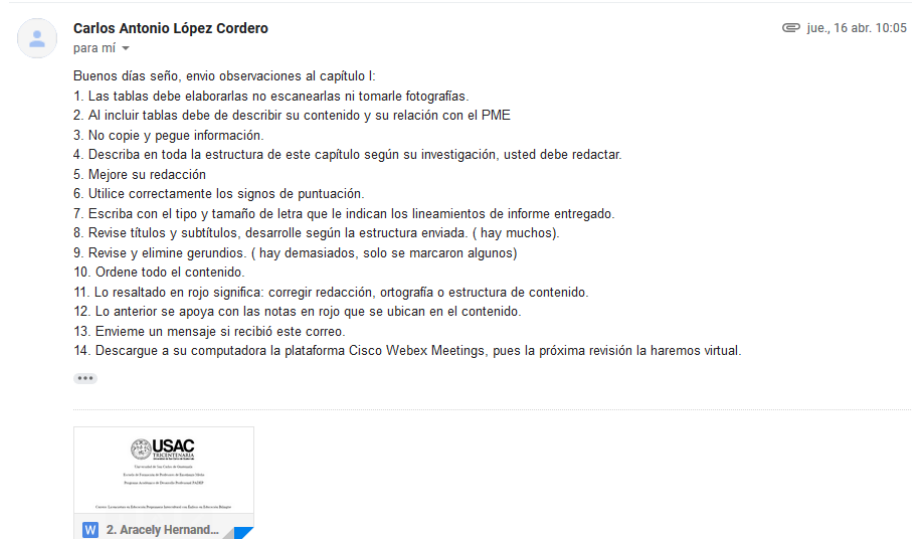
Carlos Antonio López Cordero
para mí

jue., 16 abr. 10:05

Buenos días seño, envio observaciones al capítulo I:
1. Las tablas debe elaborarlas no escanearlas ni tomarle fotografías.
2. Al incluir tablas debe de describir su contenido y su relación con el PME
3. No copie y pegue información.
4. Describa en toda la estructura de este capítulo según su investigación, usted debe redactar.
5. Mejore su redacción
6. Utilice correctamente los signos de puntuación.
7. Escriba con el tipo y tamaño de letra que le indican los lineamientos de informe entregado.
8. Revise títulos y subtítulos, desarrolle según la estructura enviada. ( hay muchos).
9. Revise y elimine gerundios. ( hay demasiados, solo se marcaron algunos)
10. Ordene todo el contenido.
11. Lo resaltado en rojo significa: corregir redacción, ortografía o estructura de contenido.
12. Lo anterior se apoya con las notas en rojo que se ubican en el contenido.
13. Envieme un mensaje si recibió este correo.
14. Descargue a su computadora la plataforma Cisco Webex Meetings, pues la próxima revisión la haremos virtual.

USAC
TRICENTENARIA
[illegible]

2. Aracely Hernand...